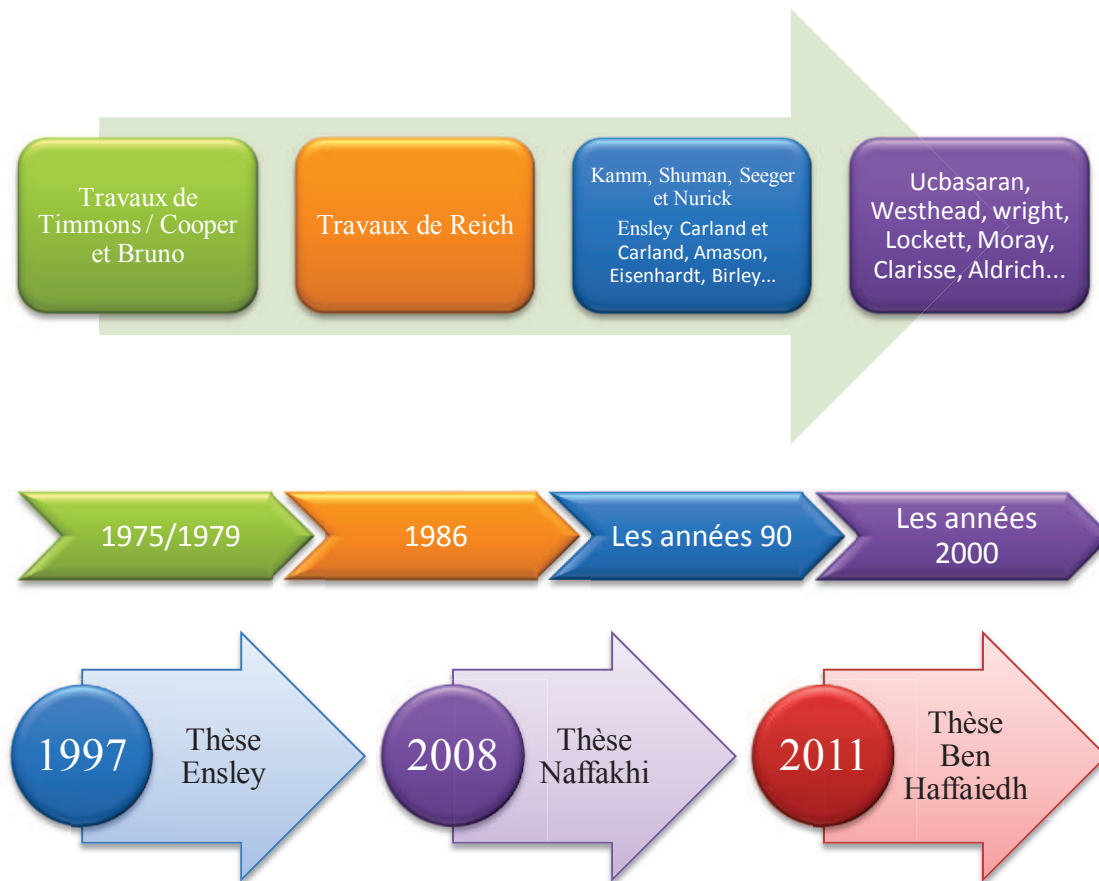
Travaux de Timmons / Cooper et Bruno

Travaux de Reich

Kamm, Shuman, Seeger et Nurick

Ensley Carland et Carland, Amason, Eisenhardt, Birley...

Ucbasaran, Westhead, wright, Lockett, Moray, Clarisse, Aldrich...

1975/1979

1986

Les années 90

Les années 2000

1997

Thèse Ensley

2008

Thèse Naffakhi

2011

Thèse Ben Haffaiedh